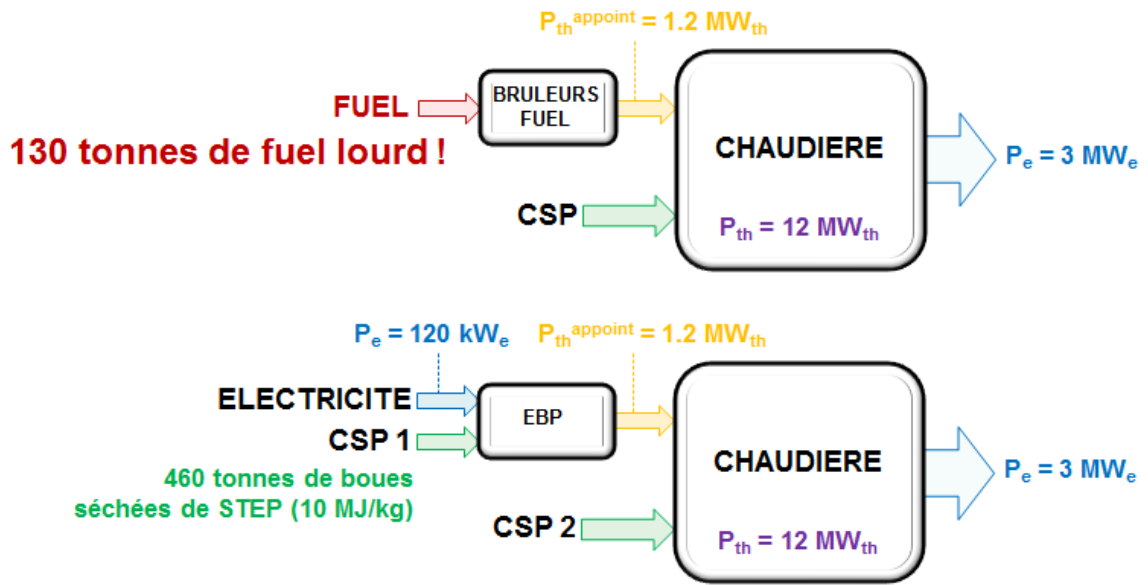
$P_{th}^{appoint} = 1.2\ MW_{th}$

FUEL

BRULEURS FUEL

130 tonnes de fuel lourd !

CHAUDIERE

$P_e = 3\ MW_e$

CSP

$P_{th} = 12\ MW_{th}$

$P_e = 120\ kW_e$

$P_{th}^{appoint} = 1.2\ MW_{th}$

ELECTRICITE

EBP

CSP 1

460 tonnes de boues séchées de STEP (10 MJ/kg)

CHAUDIERE

$P_e = 3\ MW_e$

CSP 2

$P_{th} = 12\ MW_{th}$